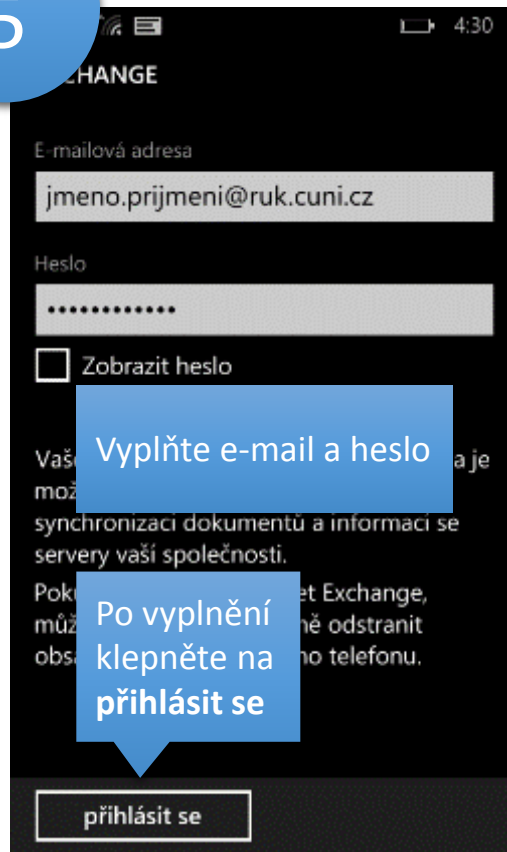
D

4:30

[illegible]CHANGE

E-mailová adresa

jmeno.prijmeni@ruk.cuni.cz

Heslo

••••••••••••

Zobrazit heslo

Vyplňte e-mail a heslo

Vaš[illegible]a je mož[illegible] synchronizaci dokumentů a informací se servery vaší společnosti.

Pok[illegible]et Exchange, můž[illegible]ně odstranit obs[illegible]no telefonu.

Po vyplnění klepněte na **přihlásit se**

přihlásit se